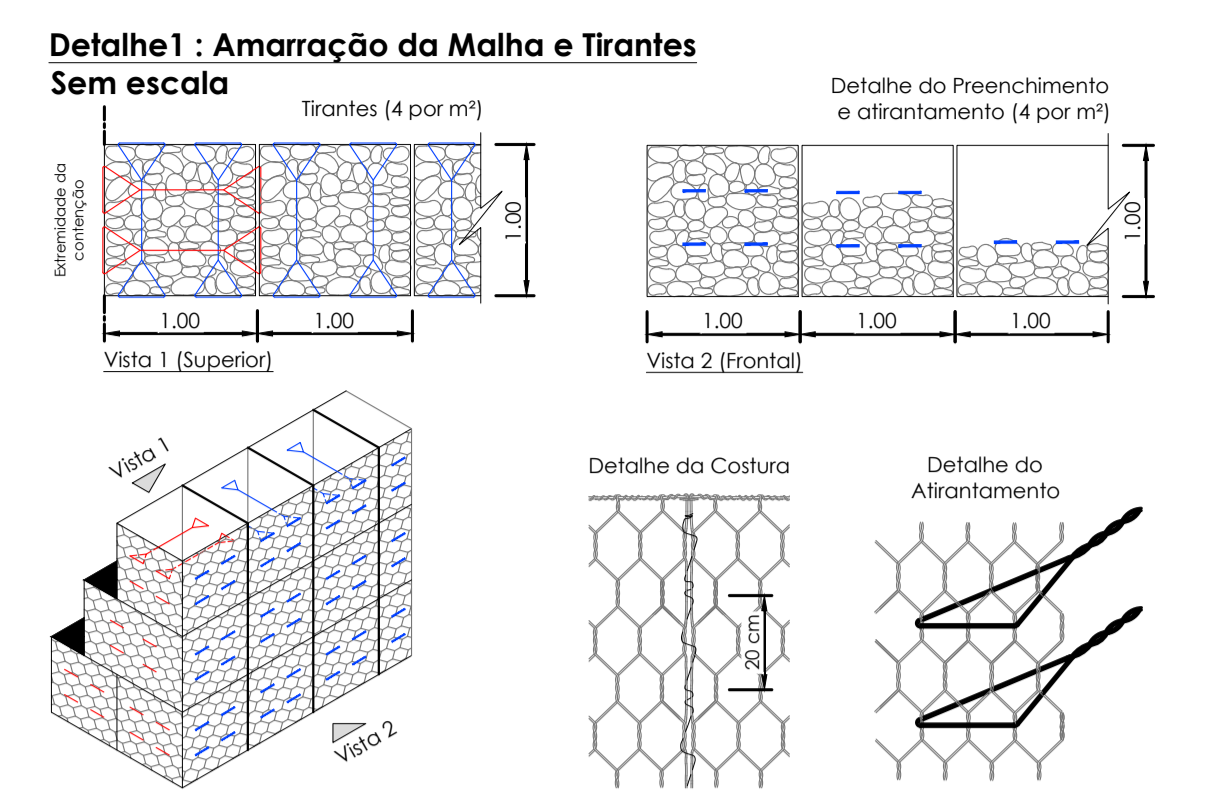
Detalhe1 : Amarração da Malha e Tirantes
Sem escala

Tirantes (4 por m²)

Extremidade da contenção

1.00

1.00

1.00

Vista 1 (Superior)

Detalhe do Preenchimento
e atirantamento (4 por m²)

1.00

1.00

1.00

1.00

Vista 2 (Frontal)

Vista 1

Vista 2

Detalhe da Costura

20 cm

Detalhe do
Atirantamento